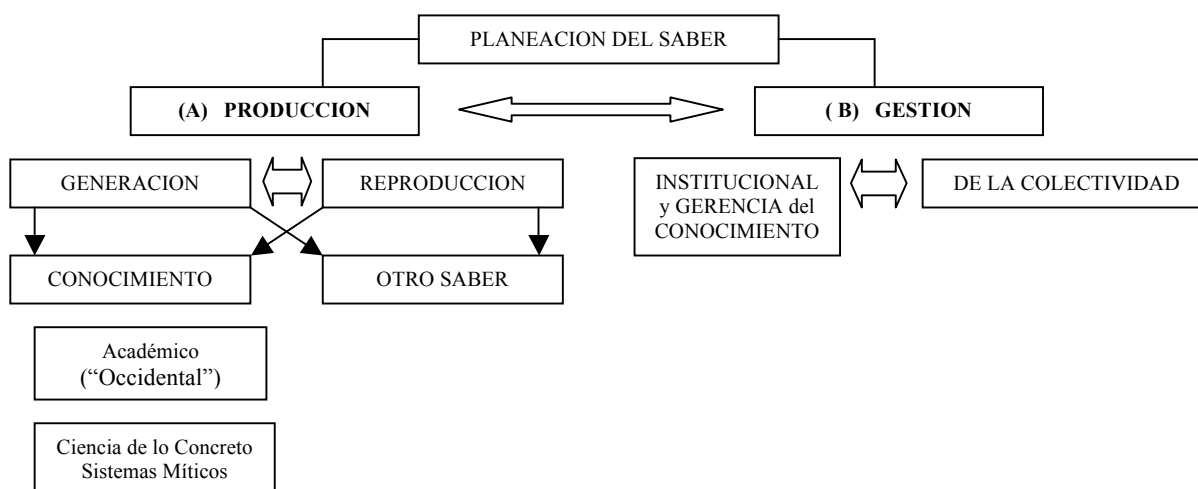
PLANEACION DEL SABER

(A) PRODUCCION

( B) GESTION

GENERACION

REPRODUCCION

INSTITUCIONAL y GERENCIA del CONOCIMIENTO

DE LA COLECTIVIDAD

CONOCIMIENTO

OTRO SABER

Académico ("Occidental")

Ciencia de lo Concreto Sistemas Míticos